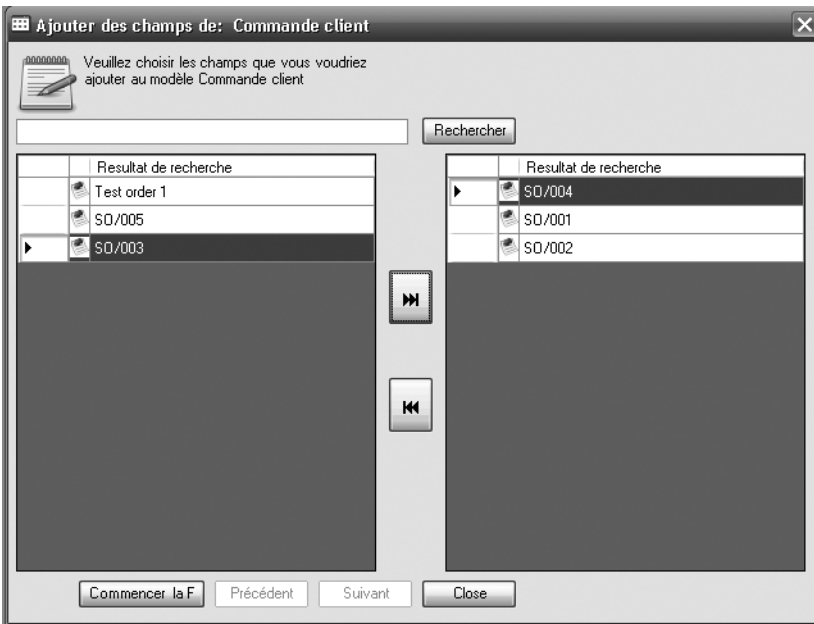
Ajouter des champs de: Commande client

Veuillez choisir les champs que vous voudriez ajouter au modèle Commande client

Rechercher

| | Resultat de recherche |
|---|---|
| | Test order 1 |
| | SO/005 |
| ▶ | SO/003 |

| | Resultat de recherche |
|---|---|
| ▶ | SO/004 |
| | SO/001 |
| | SO/002 |

Commencer la F Précédent Suivant Close